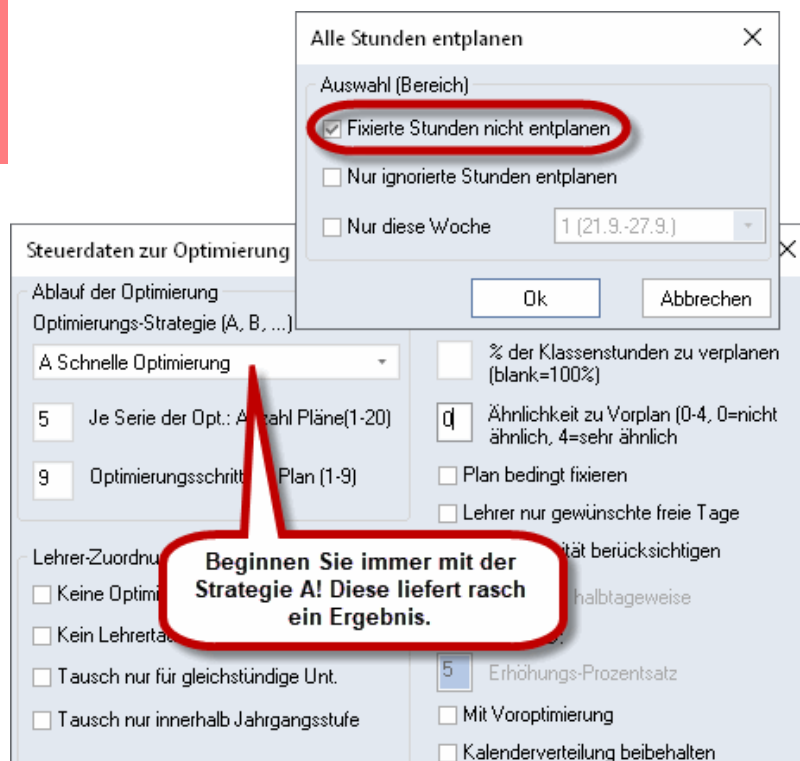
Alle Stunden entplanen

Auswahl (Bereich)

Fixierte Stunden nicht entplanen

Nur ignorierte Stunden entplanen

Nur diese Woche

1 (21.9.-27.9.)

Ok

Abbrechen

Steuerdaten zur Optimierung

Ablauf der Optimierung

Optimierungs-Strategie (A, B, ...)

A Schnelle Optimierung

5

Je Serie der Opt.: A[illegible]zahl Pläne(1-20)

9

Optimierungsschritt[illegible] Plan (1-9)

% der Klassenstunden zu verplanen (blank=100%)

0

Ähnlichkeit zu Vorplan (0-4, 0=nicht ähnlich, 4=sehr ähnlich

Plan bedingt fixieren

Lehrer nur gewünschte freie Tage

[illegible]ität berücksichtigen

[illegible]halbtageweise

5

Erhöhungs-Prozentsatz

Mit Voroptimierung

Kalenderverteilung beibehalten

Lehrer-Zuordnu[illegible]

Keine Optimi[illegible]

Kein Lehrerta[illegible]

Tausch nur für gleichstündige Unt.

Tausch nur innerhalb Jahrgangsstufe

Beginnen Sie immer mit der Strategie A! Diese liefert rasch ein Ergebnis.